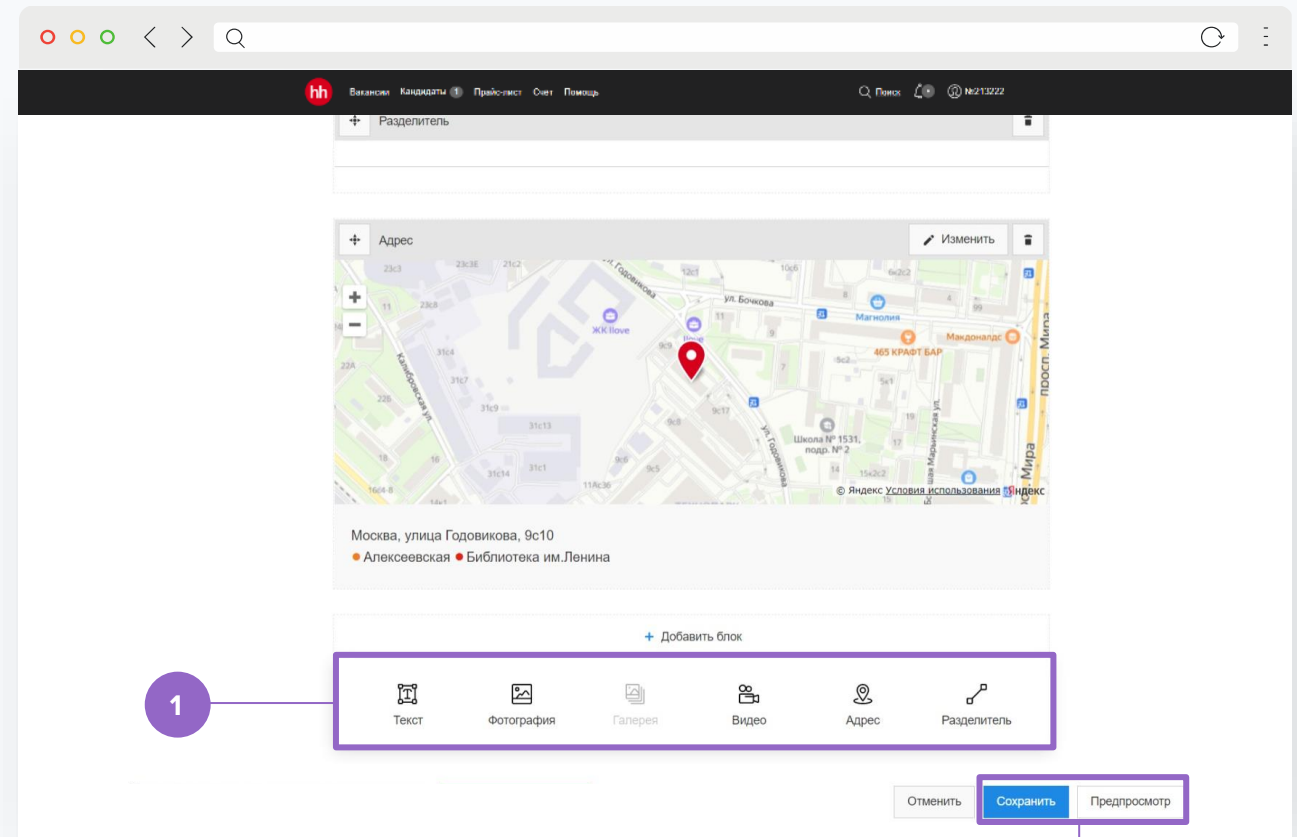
hh Вакансии Кандидаты 1 Прайс-лист Счет Помощь

Поиск №213222

Разделитель

Адрес

Изменить

ул. Годовикова

ул. Бочкова

ЖК Ilove

Магнолия

Макдоналдс

465 КРАФТ БАР

просп. Мира

Школа № 1531, подр. № 2

ул. Годовикова

© Яндекс Условия использования Яндекс

Москва, улица Годовикова, 9с10

Алексеевская Библиотека им.Ленина

+ Добавить блок

1

Текст

Фотография

Галерея

Видео

Адрес

Разделитель

Отменить

Сохранить

Предпросмотр